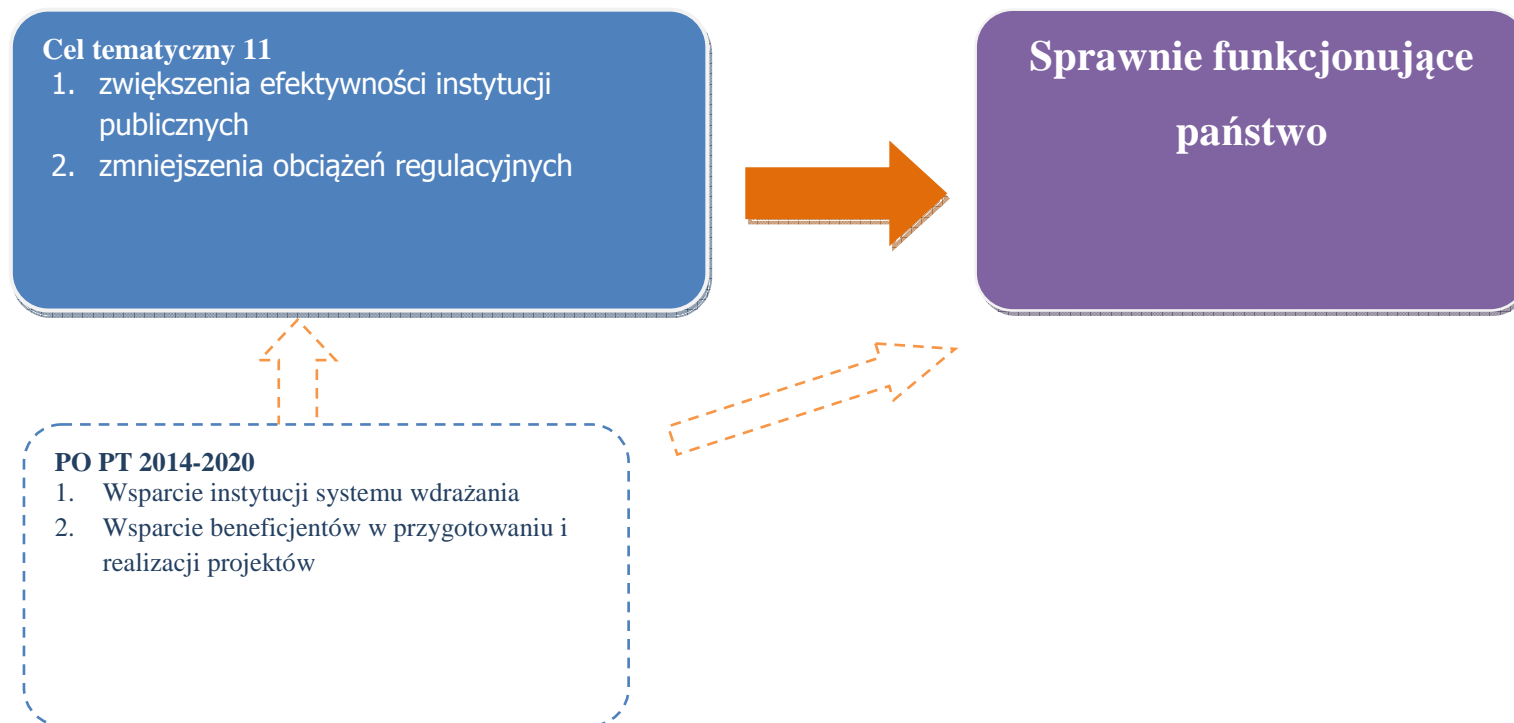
Cel tematyczny 11
1. zwiększenia efektywności instytucji publicznych
2. zmniejszenia obciążeń regulacyjnych

Sprawnie funkcjonujące państwo

PO PT 2014-2020
1. Wsparcie instytucji systemu wdrażania
2. Wsparcie beneficjentów w przygotowaniu i realizacji projektów